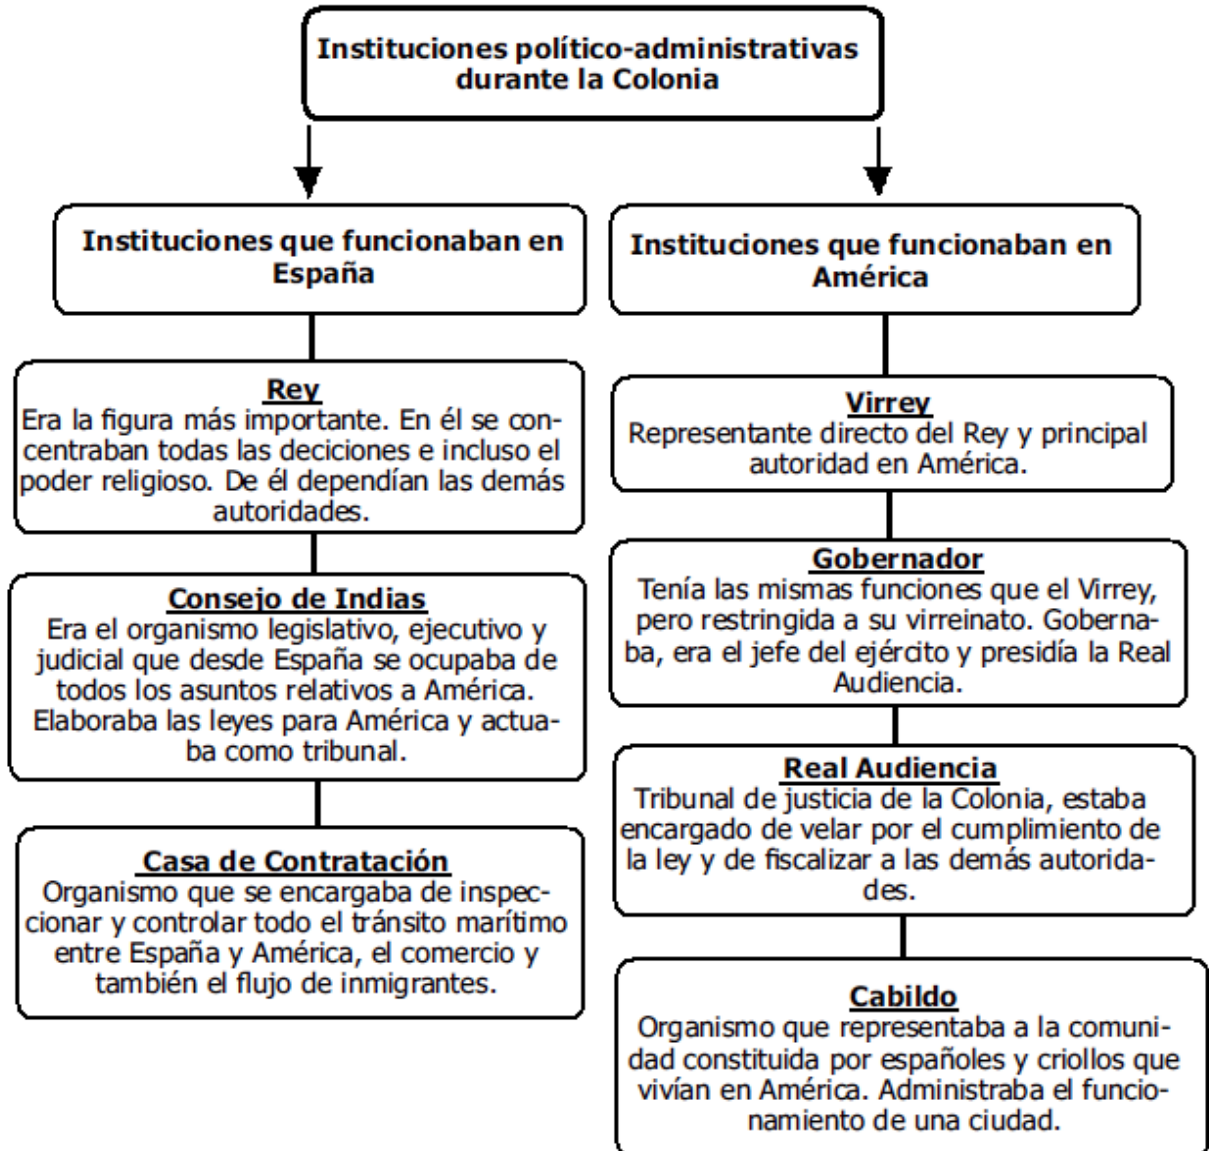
Instituciones político-administrativas durante la Colonia

Instituciones que funcionaban en España

Rey
Era la figura más importante. En él se concentraban todas las deciciones e incluso el poder religioso. De él dependían las demás autoridades.

Consejo de Indias
Era el organismo legislativo, ejecutivo y judicial que desde España se ocupaba de todos los asuntos relativos a América. Elaboraba las leyes para América y actuaba como tribunal.

Casa de Contratación
Organismo que se encargaba de inspeccionar y controlar todo el tránsito marítimo entre España y América, el comercio y también el flujo de inmigrantes.

Instituciones que funcionaban en América

Virrey
Representante directo del Rey y principal autoridad en América.

Gobernador
Tenía las mismas funciones que el Virrey, pero restringida a su virreinato. Gobernaba, era el jefe del ejército y presidía la Real Audiencia.

Real Audiencia
Tribunal de justicia de la Colonia, estaba encargado de velar por el cumplimiento de la ley y de fiscalizar a las demás autoridades.

Cabildo
Organismo que representaba a la comunidad constituida por españoles y criollos que vivían en América. Administraba el funcionamiento de una ciudad.